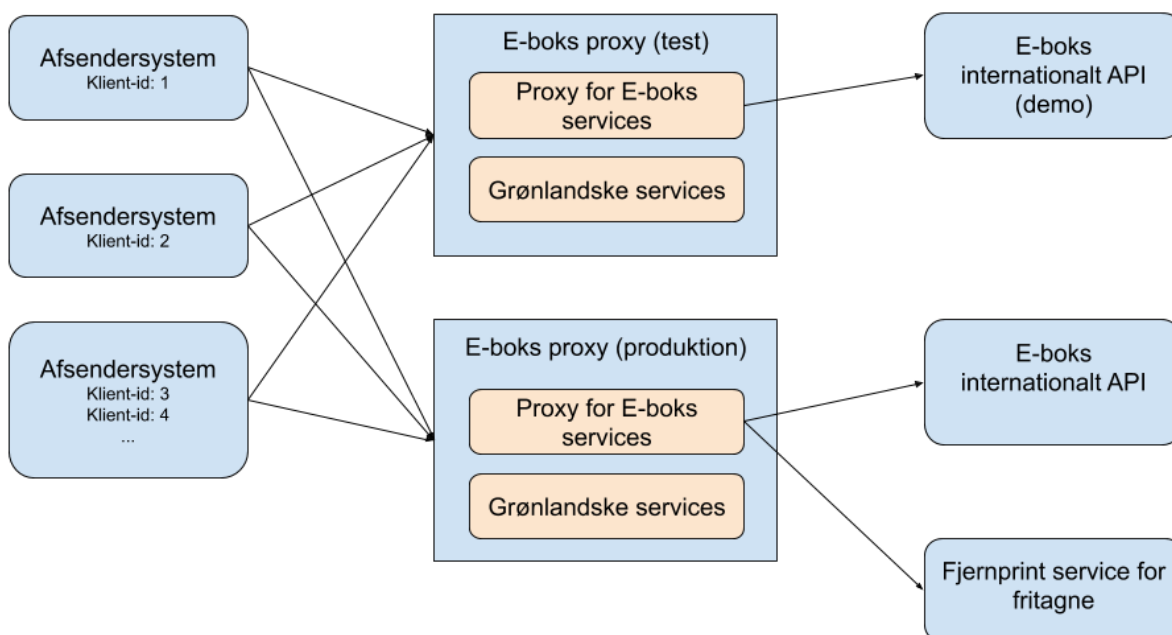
Afsendersystem
Klient-id: 1

Afsendersystem
Klient-id: 2

Afsendersystem
Klient-id: 3
Klient-id: 4
...

E-boks proxy (test)

Proxy for E-boks services

Grønlandske services

E-boks proxy (produktion)

Proxy for E-boks services

Grønlandske services

E-boks internationalt API (demo)

E-boks internationalt API

Fjernprint service for fritagne